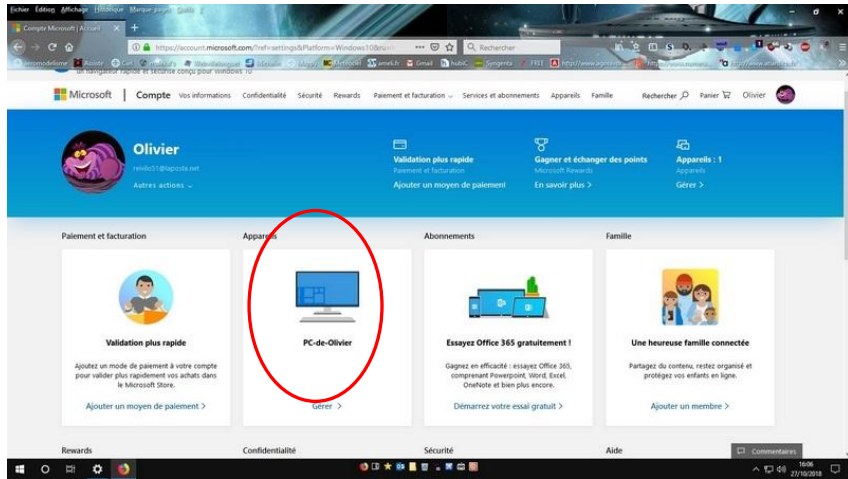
Fichier Édition Affichage Historique Marque-pages Outils

Compte Microsoft | Accueil

https://account.microsoft.com/?ref=settings&Platform=Windows10&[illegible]

Rechercher

un navigateur rapide et sécurisé conçu pour Windows 10

Microsoft | Compte Vos informations Confidentialité Sécurité Rewards Paiement et facturation Services et abonnements Appareils Famille Rechercher Panier Olivier

Olivier
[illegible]@laposte.net
Autres actions

Validation plus rapide
Paiement et facturation
Ajouter un moyen de paiement

Gagner et échanger des points
Microsoft Rewards
En savoir plus >

Appareils : 1
Appareils
Gérer >

Paiement et facturation

Validation plus rapide

Ajoutez un mode de paiement à votre compte pour valider plus rapidement vos achats dans le Microsoft Store.

Ajouter un moyen de paiement >

Appareils

PC-de-Olivier

Gérer >

Abonnements

Essayez Office 365 gratuitement !

Gagnez en efficacité : essayez Office 365, comprenant Powerpoint, Word, Excel, OneNote et bien plus encore.

Démarrez votre essai gratuit >

Famille

Une heureuse famille connectée

Partagez du contenu, restez organisé et protégez vos enfants en ligne.

Ajouter un membre >

Rewards

Confidentialité

Sécurité

Aide

Commentaires

16:06
27/10/2018